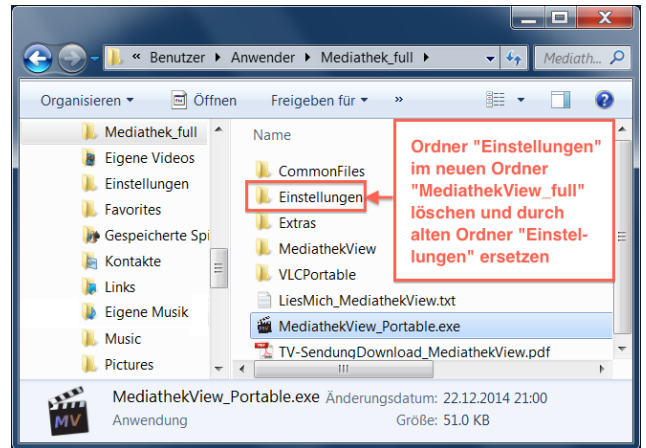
« Benutzer ▸ Anwender ▸ Mediathek_full ▸

Mediath...

Organisieren ▾ Öffnen Freigeben für ▾ »

Mediathek_full
Eigene Videos
Einstellungen
Favorites
Gespeicherte Spi
Kontakte
Links
Eigene Musik
Music
Pictures

Name

CommonFiles
Einstellungen
Extras
MediathekView
VLCPortable
LiesMich_MediathekView.txt
MediathekView_Portable.exe
TV-SendungDownload_MediathekView.pdf

Ordner "Einstellungen" im neuen Ordner "MediathekView_full" löschen und durch alten Ordner "Einstellungen" ersetzen

MediathekView_Portable.exe Änderungsdatum: 22.12.2014 21:00
Anwendung Größe: 51.0 KB